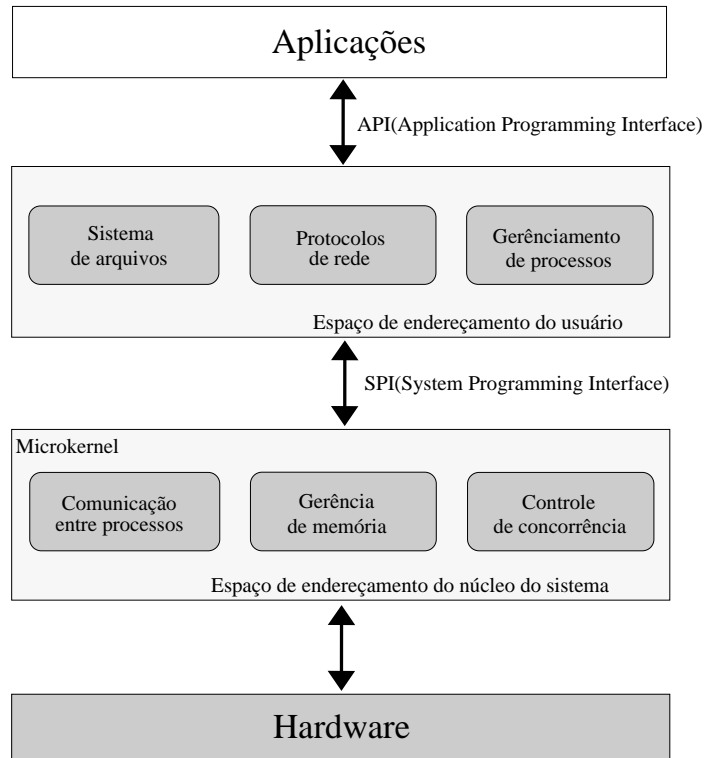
Aplicações

API(Application Programming Interface)

Sistema de arquivos

Protocolos de rede

Gerênciamento de processos

Espaço de endereçamento do usuário

SPI(System Programming Interface)

Microkernel

Comunicação entre processos

Gerência de memória

Controle de concorrência

Espaço de endereçamento do núcleo do sistema

Hardware